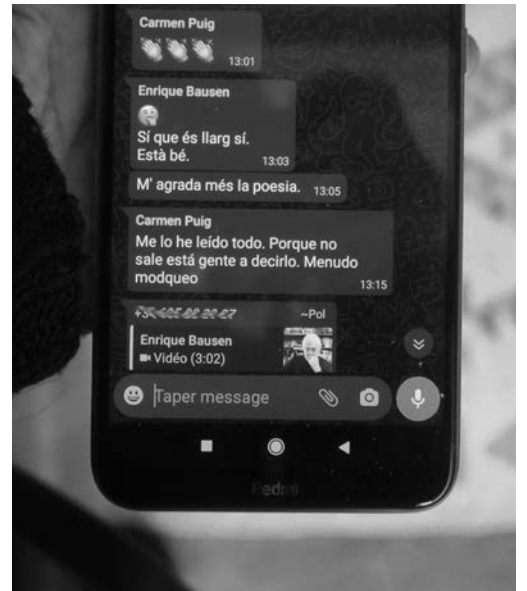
Carmen Puig
13:01

Enrique Bausen
Sí que és llarg sí. Està bé. 13:03

M' agrada més la poesia. 13:05

Carmen Puig
Me lo he leído todo. Porque no sale está gente a decirlo. Menudo modqueo 13:15

+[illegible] ~Pol
Enrique Bausen
Vidéo (3:02)

Taper message

Redmi